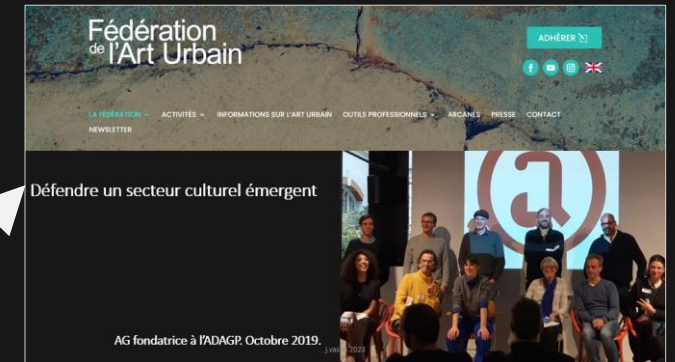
Fédération de l'Art Urbain

ADHÉRER

LA FÉDÉRATION ACTIVITÉS INFORMATIONS SUR L'ART URBAIN OUTILS PROFESSIONNELS ARCANES PRESSE CONTACT NEWSLETTER

Défendre un secteur culturel émergent

AG fondatrice à l'ADAGP. Octobre 2019.

j.va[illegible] 2023